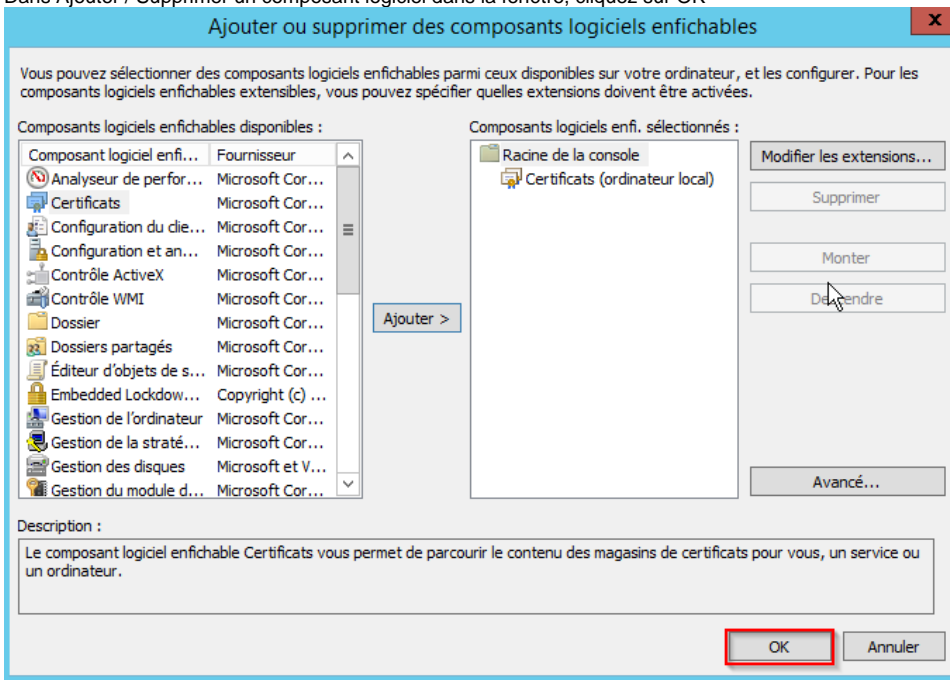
Dans Ajouter / Supprimer un composant logiciel dans la fenêtre, cliquez sur OK

Ajouter ou supprimer des composants logiciels enfichables

x

Vous pouvez sélectionner des composants logiciels enfichables parmi ceux disponibles sur votre ordinateur, et les configurer. Pour les composants logiciels enfichables extensibles, vous pouvez spécifier quelles extensions doivent être activées.

Composants logiciels enfichables disponibles :

| Composant logiciel enfi... | Fournisseur |
|---|---|
| Analyseur de perfor... | Microsoft Cor... |
| Certificats | Microsoft Cor... |
| Configuration du clie... | Microsoft Cor... |
| Configuration et an... | Microsoft Cor... |
| Contrôle ActiveX | Microsoft Cor... |
| Contrôle WMI | Microsoft Cor... |
| Dossier | Microsoft Cor... |
| Dossiers partagés | Microsoft Cor... |
| Éditeur d'objets de s... | Microsoft Cor... |
| Embedded Lockdow... | Copyright (c) ... |
| Gestion de l'ordinateur | Microsoft Cor... |
| Gestion de la straté... | Microsoft Cor... |
| Gestion des disques | Microsoft et V... |
| Gestion du module d... | Microsoft Cor... |

Ajouter >

Composants logiciels enfi. sélectionnés :

Racine de la console
Certificats (ordinateur local)

Modifier les extensions...

Supprimer

Monter

Descendre

Avancé...

Description :

Le composant logiciel enfichable Certificats vous permet de parcourir le contenu des magasins de certificats pour vous, un service ou un ordinateur.

OK

Annuler